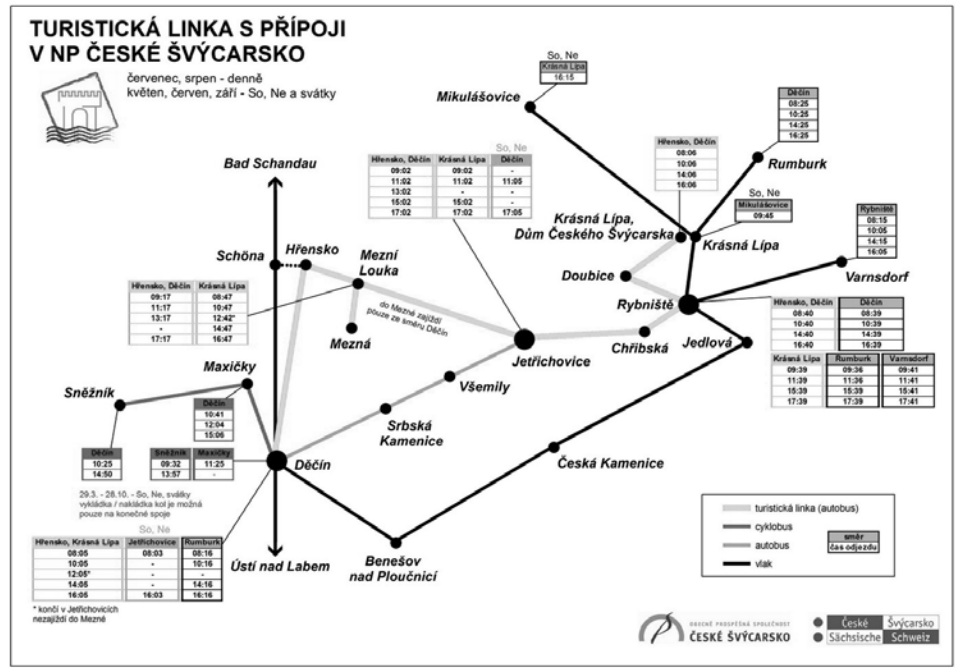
TURISTICKÁ LINKA S PŘÍPOJI
V NP ČESKÉ ŠVÝCARSKO

červenec, srpen - denně
květen, červen, září - So, Ne a svátky

So, Ne
| Krásná Lípa |
|---|
| 16:15 |

Mikulášovice

| Děčín |
|---|
| 08:25 |
| 10:25 |
| 14:25 |
| 16:25 |

Rumburk

| Hřensko, Děčín |
|---|
| 08:06 |
| 10:06 |
| 14:06 |
| 16:06 |

So, Ne
| Mikulášovice |
|---|
| 09:45 |

| Rybniště |
|---|
| 08:15 |
| 10:05 |
| 14:15 |
| 16:05 |

Bad Schandau

So, Ne
| Hřensko, Děčín | Krásná Lípa | Děčín |
|---|---|---|
| 09:02 | 09:02 | - |
| 11:02 | 11:02 | 11:05 |
| 13:02 | - | - |
| 15:02 | 15:02 | - |
| 17:02 | 17:02 | 17:05 |

Krásná Lípa, Dům Českého Švýcarska
Krásná Lípa
Varnsdorf
Doubice
Rybniště
Schöna
Hřensko
Mezní Louka

| Hřensko, Děčín | Krásná Lípa |
|---|---|
| 09:17 | 08:47 |
| 11:17 | 10:47 |
| 13:17 | 12:42* |
| - | 14:47 |
| 17:17 | 16:47 |

do Mezné zajíždí pouze ze směru Děčín

Mezná
Jetřichovice
Chřibská
Jedlová

| Hřensko, Děčín | Děčín |
|---|---|
| 08:40 | 08:39 |
| 10:40 | 10:39 |
| 14:40 | 14:39 |
| 16:40 | 16:39 |

| Krásná Lípa | Rumburk | Varnsdorf |
|---|---|---|
| 09:39 | 09:36 | 09:41 |
| 11:39 | 11:36 | 11:41 |
| 15:39 | 15:39 | 15:41 |
| 17:39 | 17:39 | 17:41 |

Maxičky
Sněžník
Všemily
Srbská Kamenice

| Děčín |
|---|
| 10:41 |
| 12:04 |
| 15:06 |

| Děčín |
|---|
| 10:25 |
| 14:50 |

| Sněžník | Maxičky |
|---|---|
| 09:32 | 11:25 |
| 13:57 | - |

Děčín
Česká Kamenice

29.3. - 28.10. - So, Ne, svátky vykládka / nakládka kol je možná pouze na konečné spoje

So, Ne
| Hřensko, Krásná Lípa | Jetřichovice | Rumburk |
|---|---|---|
| 08:05 | 08:03 | 08:16 |
| 10:05 | - | 10:16 |
| 12:05* | - | - |
| 14:05 | - | 14:16 |
| 16:05 | 16:03 | 16:16 |

* končí v Jetřichovicích nezajíždí do Mezné

Ústí nad Labem
Benešov nad Ploučnicí

turistická linka (autobus)
cyklobus
autobus
vlak
směr
čas odjezdu

OBECNĚ PROSPĚŠNÁ SPOLEČNOST
ČESKÉ ŠVÝCARSKO

České Švýcarsko
Sächsische Schweiz